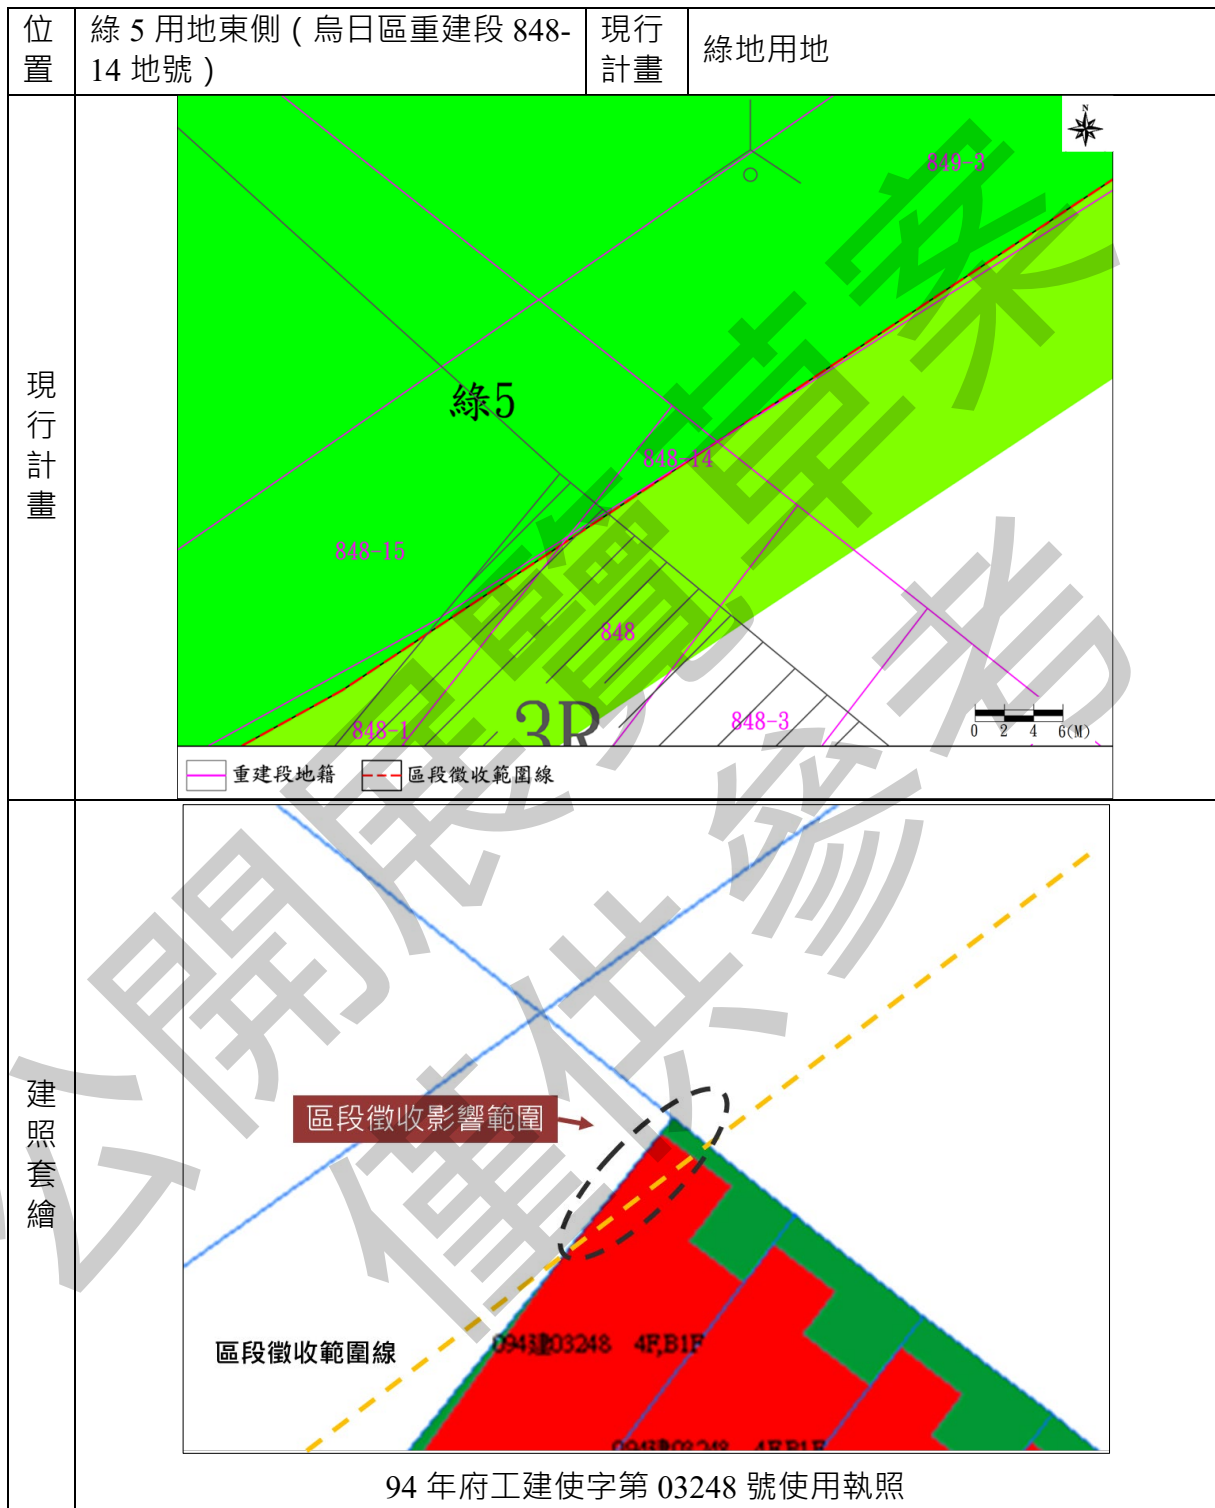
| 位置 | 綠 5 用地東側（烏日區重建段 848-14 地號） | 現行計畫 | 綠地用地 |
|---|---|---|---|
| 現行計畫 | 849-3<br>綠5<br>848-14<br>848-15<br>848<br>848-1<br>3R<br>848-3<br>0 2 4 6(M)<br>重建段地籍　區段徵收範圍線 | | |
| 建照套繪 | 區段徵收影響範圍<br>區段徵收範圍線<br>094建03248 4F,B1F<br>094建03248 4F,B1F<br>94 年府工建使字第 03248 號使用執照 | | |

公開展覽草案
僅供參考